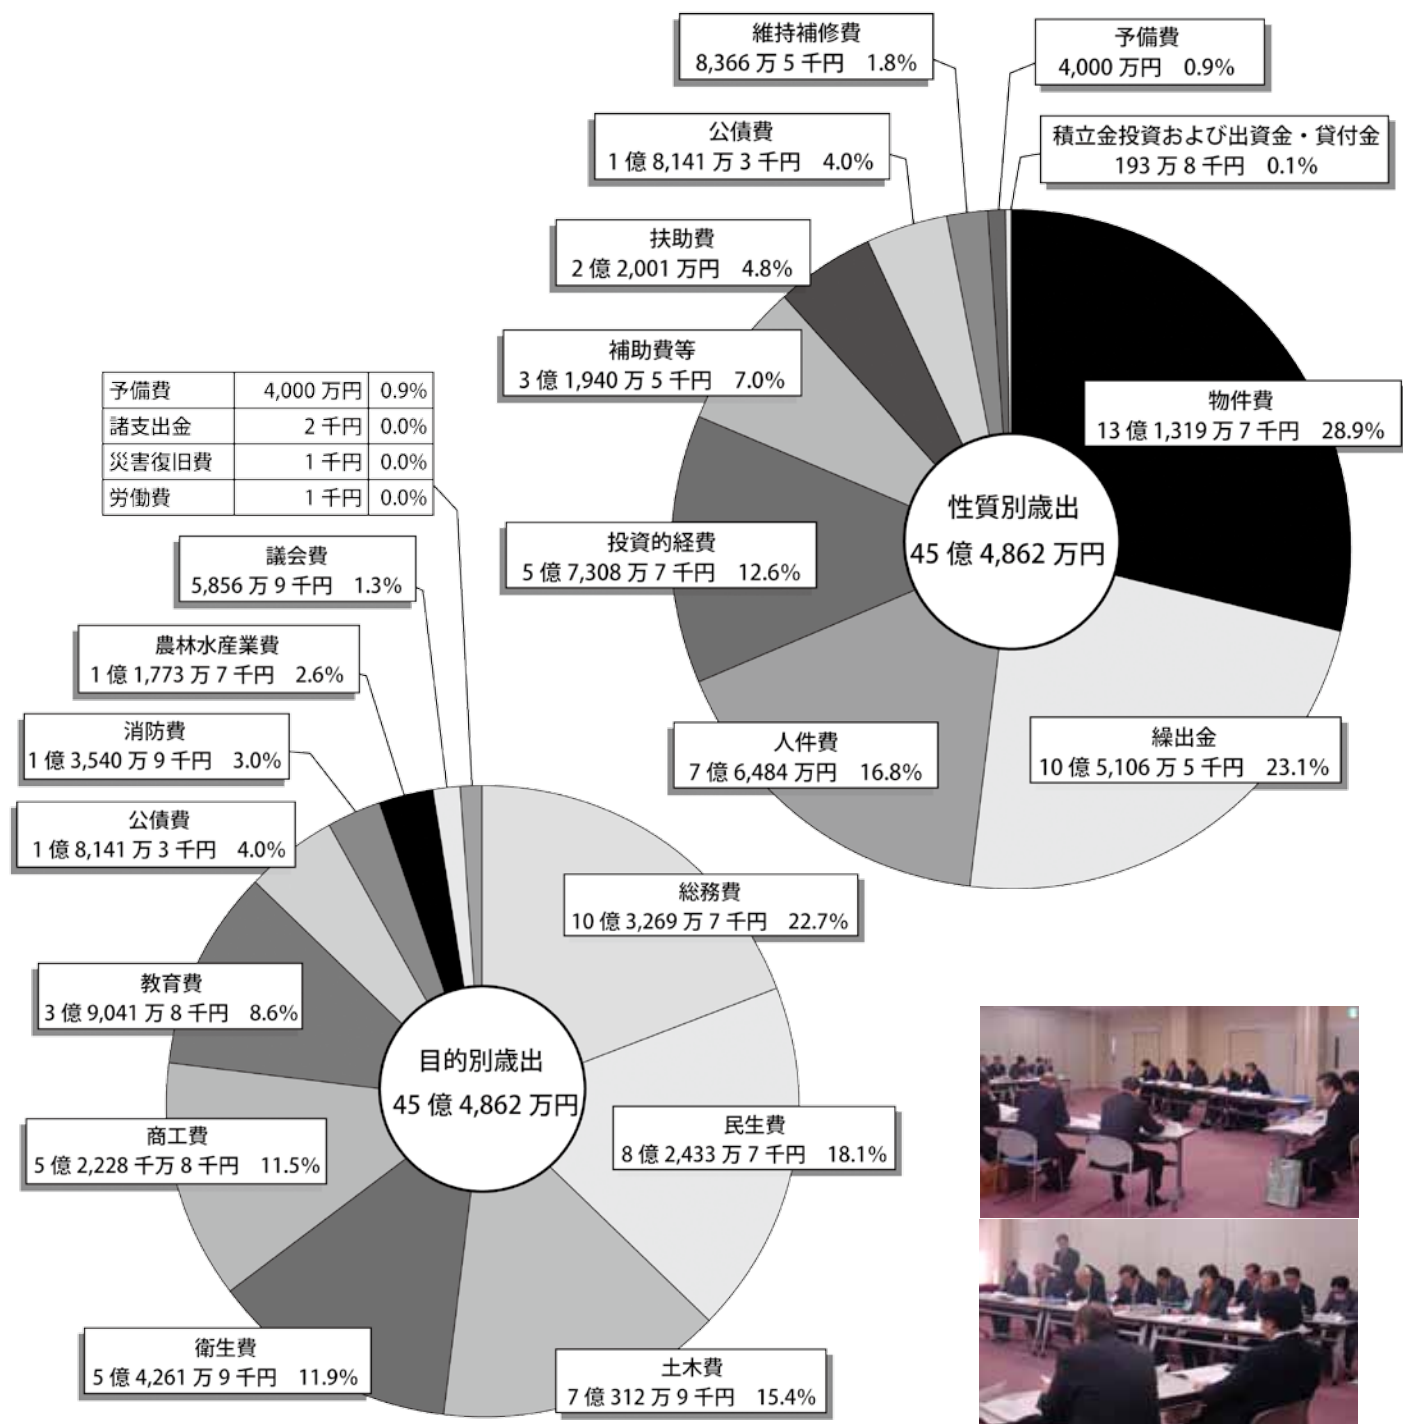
維持補修費
8,366 万 5 千円　1.8%

予備費
4,000 万円　0.9%

公債費
1 億 8,141 万 3 千円　4.0%

積立金投資および出資金・貸付金
193 万 8 千円　0.1%

扶助費
2 億 2,001 万円　4.8%

補助費等
3 億 1,940 万 5 千円　7.0%

物件費
13 億 1,319 万 7 千円　28.9%

性質別歳出
45 億 4,862 万円

投資的経費
5 億 7,308 万 7 千円　12.6%

人件費
7 億 6,484 万円　16.8%

繰出金
10 億 5,106 万 5 千円　23.1%

| 予備費 | 4,000 万円 | 0.9% |
|---|---|---|
| 諸支出金 | 2 千円 | 0.0% |
| 災害復旧費 | 1 千円 | 0.0% |
| 労働費 | 1 千円 | 0.0% |

議会費
5,856 万 9 千円　1.3%

農林水産業費
1 億 1,773 万 7 千円　2.6%

消防費
1 億 3,540 万 9 千円　3.0%

公債費
1 億 8,141 万 3 千円　4.0%

総務費
10 億 3,269 万 7 千円　22.7%

教育費
3 億 9,041 万 8 千円　8.6%

目的別歳出
45 億 4,862 万円

民生費
8 億 2,433 万 7 千円　18.1%

商工費
5 億 2,228 千万 8 千円　11.5%

衛生費
5 億 4,261 万 9 千円　11.9%

土木費
7 億 312 万 9 千円　15.4%